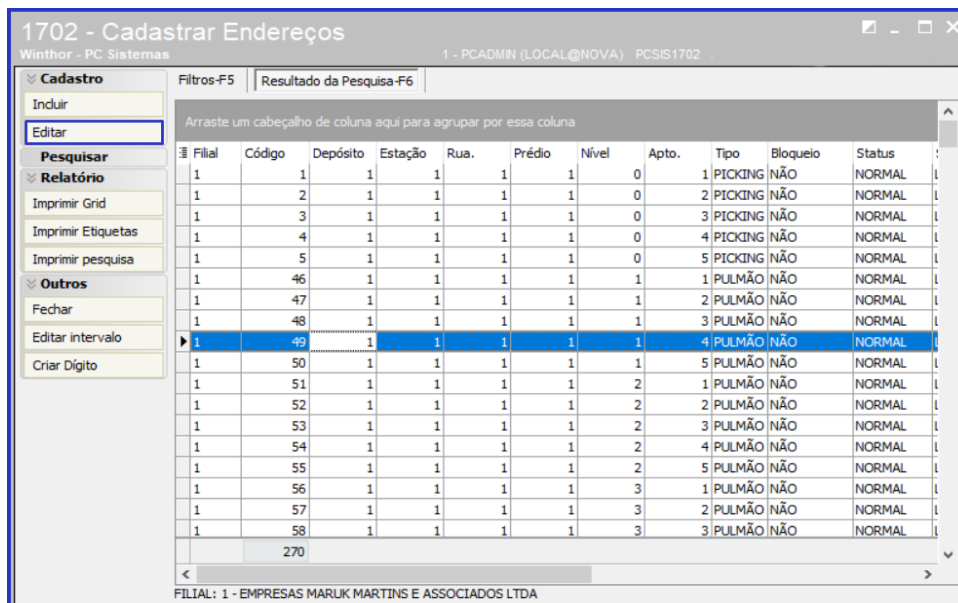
1702 - Cadastrar Endereços
Winthor - PC Sistemas
1 - PCADMIN (LOCAL@NOVA) PCSIS1702

Cadastro
Incluir
Editar
Pesquisar
Relatório
Imprimir Grid
Imprimir Etiquetas
Imprimir pesquisa
Outros
Fechar
Editar intervalo
Criar Dígito

Filtros-F5
Resultado da Pesquisa-F6

Arraste um cabeçalho de coluna aqui para agrupar por essa coluna

| Filial | Código | Depósito | Estação | Rua. | Prédio | Nível | Apto. | Tipo | Bloqueio | Status |
|---|---|---|---|---|---|---|---|---|---|---|
| 1 | 1 | 1 | 1 | 1 | 1 | 0 | 1 | PICKING | NÃO | NORMAL |
| 1 | 2 | 1 | 1 | 1 | 1 | 0 | 2 | PICKING | NÃO | NORMAL |
| 1 | 3 | 1 | 1 | 1 | 1 | 0 | 3 | PICKING | NÃO | NORMAL |
| 1 | 4 | 1 | 1 | 1 | 1 | 0 | 4 | PICKING | NÃO | NORMAL |
| 1 | 5 | 1 | 1 | 1 | 1 | 0 | 5 | PICKING | NÃO | NORMAL |
| 1 | 46 | 1 | 1 | 1 | 1 | 1 | 1 | PULMÃO | NÃO | NORMAL |
| 1 | 47 | 1 | 1 | 1 | 1 | 1 | 2 | PULMÃO | NÃO | NORMAL |
| 1 | 48 | 1 | 1 | 1 | 1 | 1 | 3 | PULMÃO | NÃO | NORMAL |
| 1 | 49 | 1 | 1 | 1 | 1 | 1 | 4 | PULMÃO | NÃO | NORMAL |
| 1 | 50 | 1 | 1 | 1 | 1 | 1 | 5 | PULMÃO | NÃO | NORMAL |
| 1 | 51 | 1 | 1 | 1 | 1 | 2 | 1 | PULMÃO | NÃO | NORMAL |
| 1 | 52 | 1 | 1 | 1 | 1 | 2 | 2 | PULMÃO | NÃO | NORMAL |
| 1 | 53 | 1 | 1 | 1 | 1 | 2 | 3 | PULMÃO | NÃO | NORMAL |
| 1 | 54 | 1 | 1 | 1 | 1 | 2 | 4 | PULMÃO | NÃO | NORMAL |
| 1 | 55 | 1 | 1 | 1 | 1 | 2 | 5 | PULMÃO | NÃO | NORMAL |
| 1 | 56 | 1 | 1 | 1 | 1 | 3 | 1 | PULMÃO | NÃO | NORMAL |
| 1 | 57 | 1 | 1 | 1 | 1 | 3 | 2 | PULMÃO | NÃO | NORMAL |
| 1 | 58 | 1 | 1 | 1 | 1 | 3 | 3 | PULMÃO | NÃO | NORMAL |
| | 270 | | | | | | | | | |

FILIAL: 1 - EMPRESAS MARUK MARTINS E ASSOCIADOS LTDA